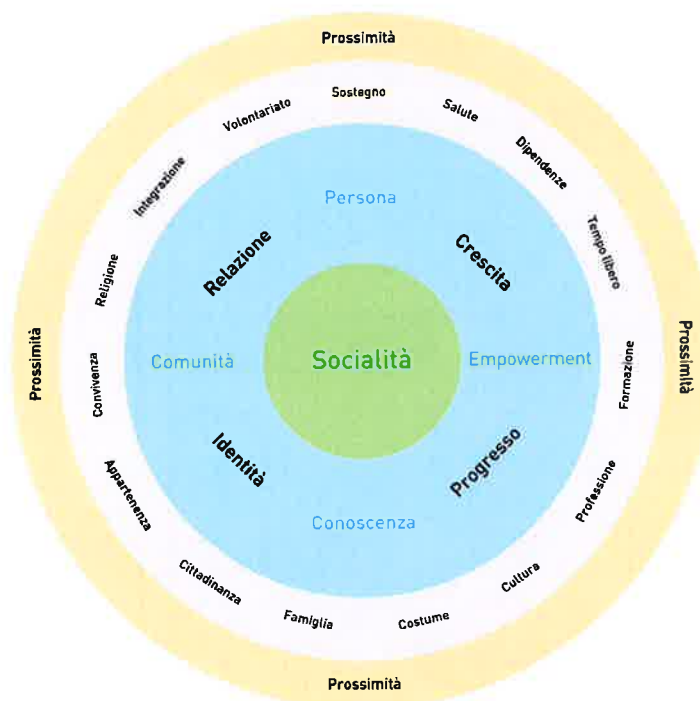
Prossimità

Sostegno
Salute
Dipendenze
Tempo libero
Formazione
Professione
Cultura
Costume
Famiglia
Cittadinanza
Appartenenza
Convivenza
Religione
Integrazione
Volontariato

Prossimità

Prossimità

Persona
Relazione
Crescita
Comunità
Socialità
Empowerment
Identità
Progresso
Conoscenza

Prossimità